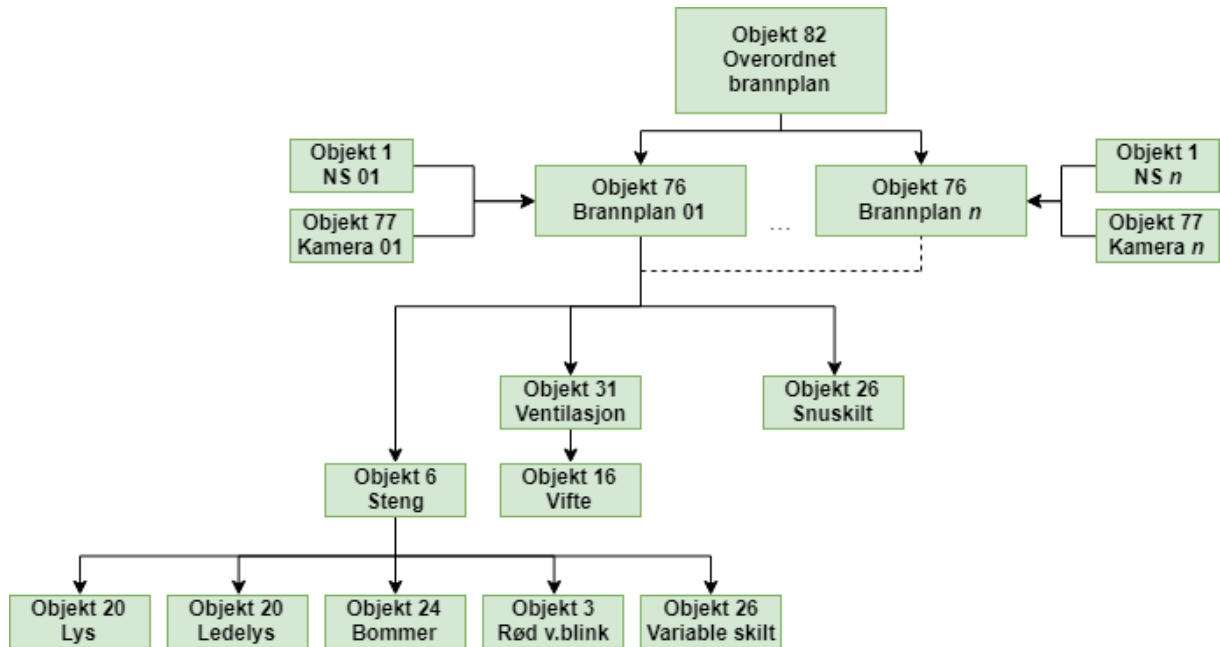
Objekt 82
Overordnet
brannplan

Objekt 1
NS 01

Objekt 77
Kamera 01

Objekt 76
Brannplan 01

...

Objekt 76
Brannplan *n*

Objekt 1
NS *n*

Objekt 77
Kamera *n*

Objekt 31
Ventilasjon

Objekt 26
Snuskilt

Objekt 16
Vifte

Objekt 6
Steng

Objekt 20
Lys

Objekt 20
Ledelys

Objekt 24
Bommer

Objekt 3
Rød v.blink

Objekt 26
Variable skilt